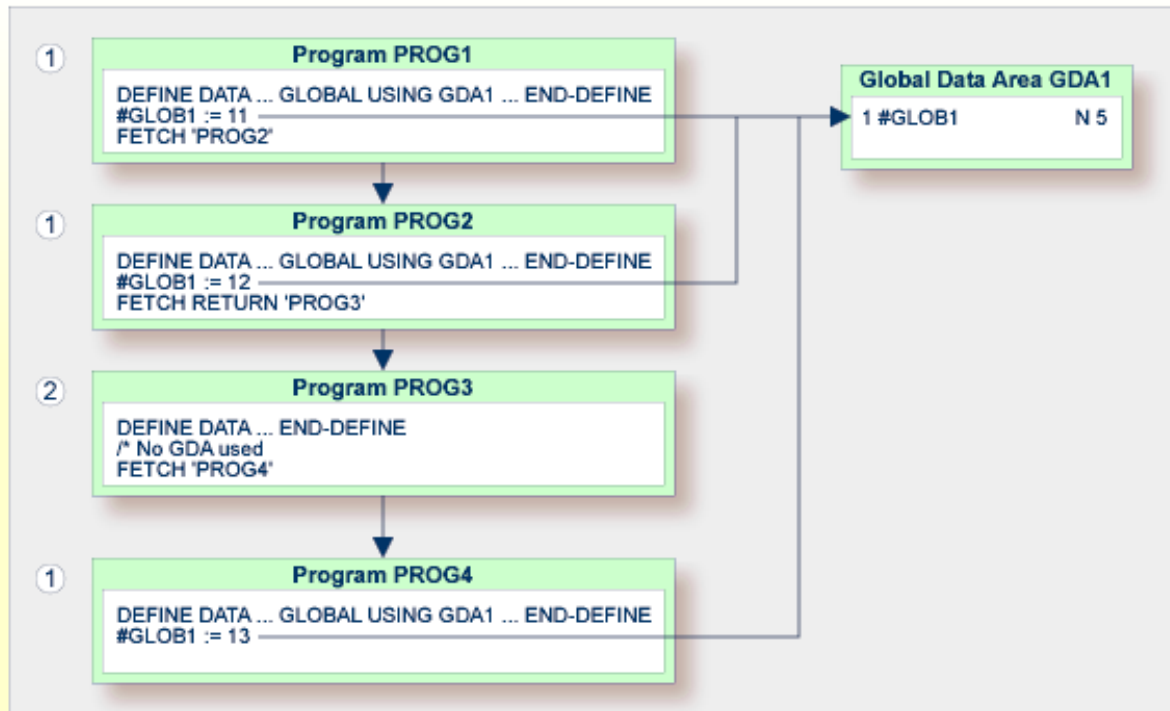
1
Program PROG1
DEFINE DATA ... GLOBAL USING GDA1 ... END-DEFINE
#GLOB1 := 11
FETCH 'PROG2'

Global Data Area GDA1
1 #GLOB1 N 5

1
Program PROG2
DEFINE DATA ... GLOBAL USING GDA1 ... END-DEFINE
#GLOB1 := 12
FETCH RETURN 'PROG3'

2
Program PROG3
DEFINE DATA ... END-DEFINE
/* No GDA used
FETCH 'PROG4'

1
Program PROG4
DEFINE DATA ... GLOBAL USING GDA1 ... END-DEFINE
#GLOB1 := 13